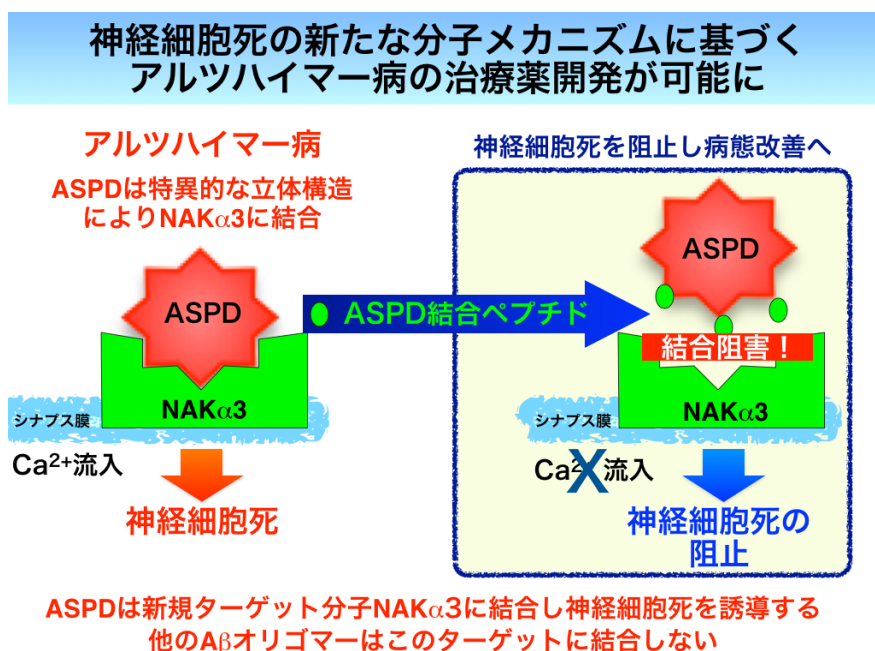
神経細胞死の新たな分子メカニズムに基づく
アルツハイマー病の治療薬開発が可能に

アルツハイマー病

ASPDは特異的な立体構造によりNAK$\alpha$3に結合

ASPD

NAK$\alpha$3

シナプス膜

$Ca^{2+}$流入

神経細胞死

ASPD結合ペプチド

神経細胞死を阻止し病態改善へ

ASPD

結合阻害！

NAK$\alpha$3

シナプス膜

Ca$^{2}$ X 流入

神経細胞死の阻止

ASPDは新規ターゲット分子NAK$\alpha$3に結合し神経細胞死を誘導する
他のA$\beta$オリゴマーはこのターゲットに結合しない